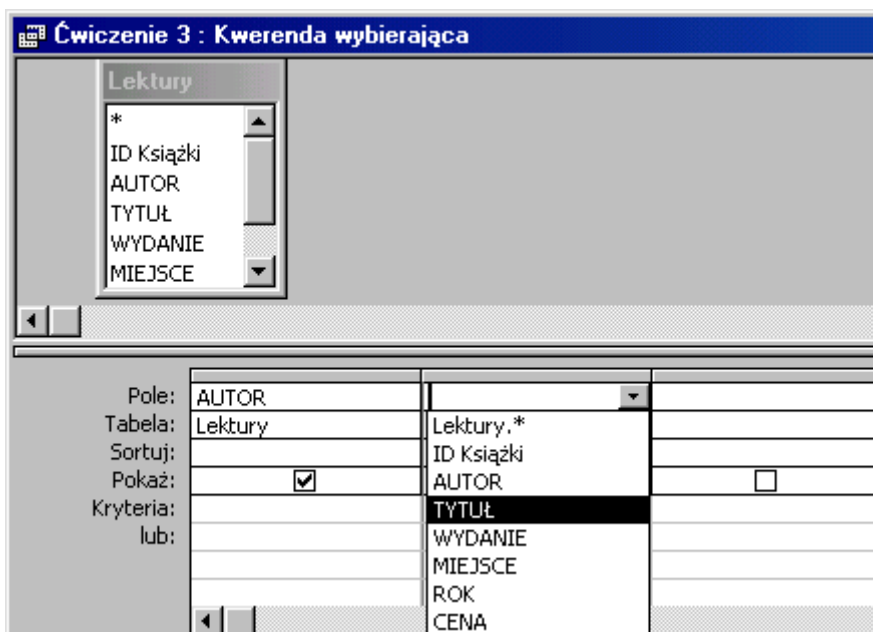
Ćwiczenie 3 : Kwerenda wybierająca

Lektury
*
ID Książki
AUTOR
TYTUŁ
WYDANIE
MIEJSCE

| | | |
|---|---|---|
| Pole: | AUTOR | |
| Tabela: | Lektury | Lektury.* |
| Sortuj: | | ID Książki |
| Pokaż: | ☑ | AUTOR |
| Kryteria: | | TYTUŁ |
| lub: | | WYDANIE |
| | | MIEJSCE |
| | | ROK |
| | | CENA |